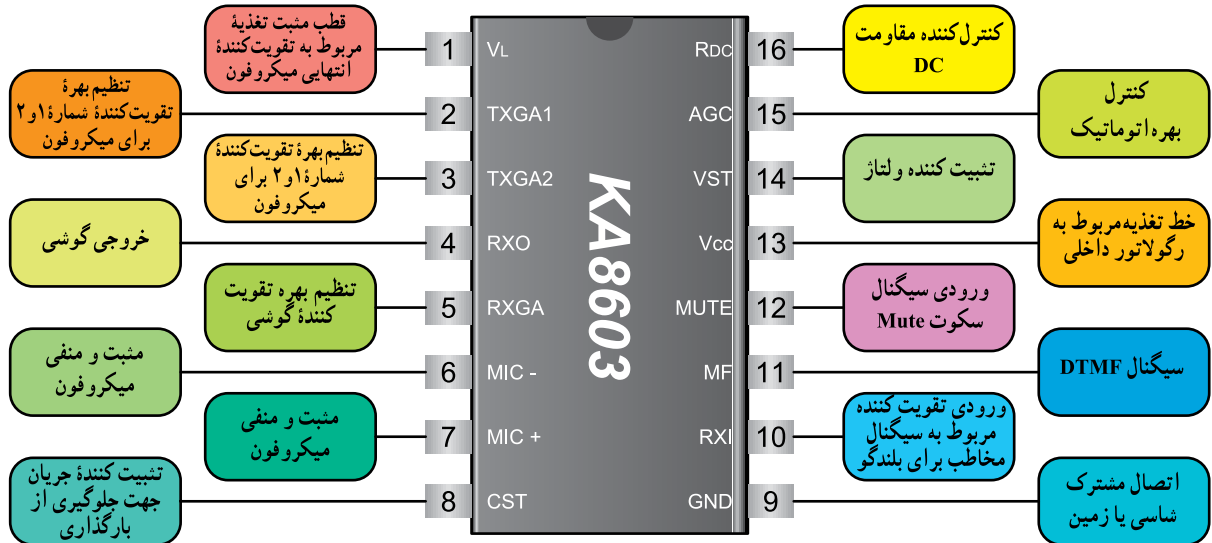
KA8603

قطب مثبت تغذیهٔ مربوط به تقویت‌کنندهٔ انتهایی میکروفون

1 VL

تنظیم بهرهٔ تقویت‌کنندهٔ شمارهٔ ۱ و ۲ برای میکروفون

2 TXGA1

تنظیم بهرهٔ تقویت‌کنندهٔ شمارهٔ ۱ و ۲ برای میکروفون

3 TXGA2

خروجی گوشی

4 RXO

تنظیم بهره تقویت کنندهٔ گوشی

5 RXGA

مثبت و منفی میکروفون

6 MIC -

مثبت و منفی میکروفون

7 MIC +

تثبیت کنندهٔ جریان جهت جلوگیری از بارگذاری

8 CST

کنترل‌کننده مقاومت DC

16 RDC

کنترل بهره اتوماتیک

15 AGC

تثبیت کننده ولتاژ

14 VST

خط تغذیه‌مربوط به رگولاتور داخلی

13 Vcc

ورودی سیگنال سکوت Mute

12 MUTE

سیگنال DTMF

11 MF

ورودی تقویت کننده مربوط به سیگنال مخاطب برای بلندگو

10 RXI

اتصال مشترک شاسی یا زمین

9 GND